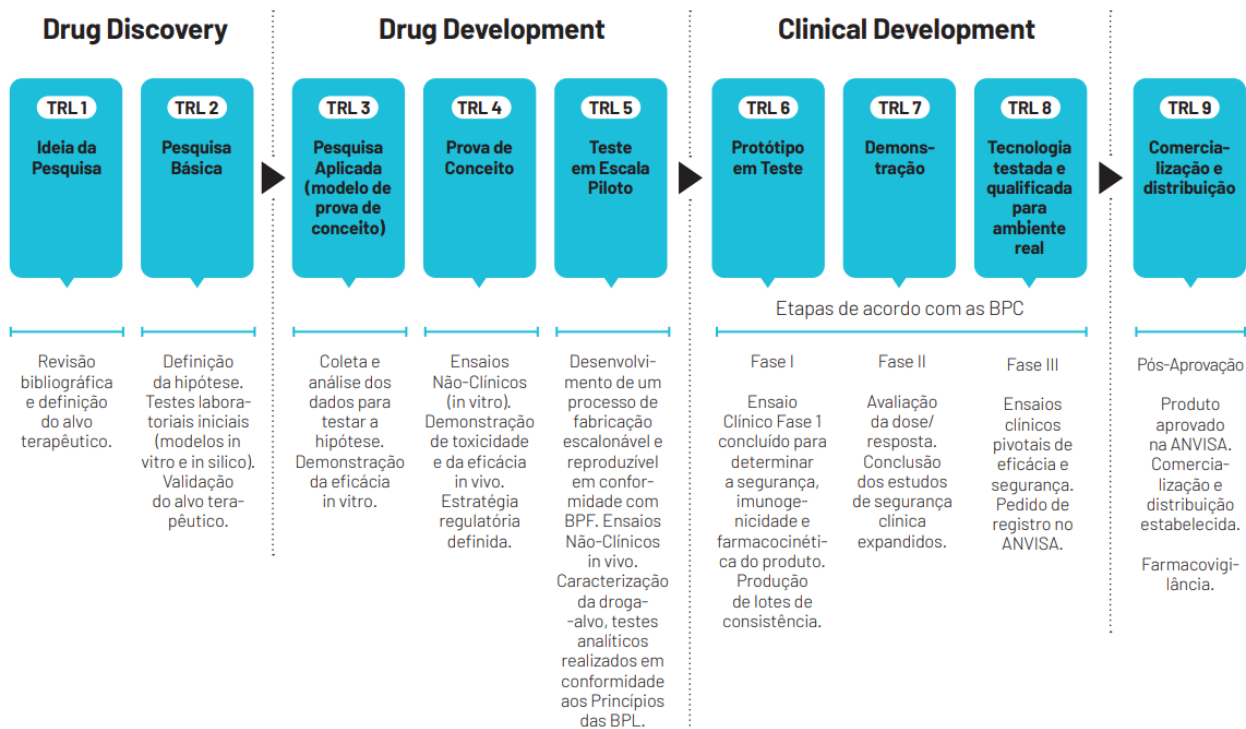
Drug Discovery

TRL 1
Ideia da Pesquisa

TRL 2
Pesquisa Básica

Revisão bibliográfica e definição do alvo terapêutico.

Definição da hipótese. Testes laboratoriais iniciais (modelos in vitro e in silico). Validação do alvo terapêutico.

Drug Development

TRL 3
Pesquisa Aplicada (modelo de prova de conceito)

TRL 4
Prova de Conceito

TRL 5
Teste em Escala Piloto

Coleta e análise dos dados para testar a hipótese. Demonstração da eficácia in vitro.

Ensaios Não-Clínicos (in vitro). Demonstração de toxicidade e da eficácia in vivo. Estratégia regulatória definida.

Desenvolvimento de um processo de fabricação escalonável e reproduzível em conformidade com BPF. Ensaios Não-Clínicos in vivo. Caracterização da droga--alvo, testes analíticos realizados em conformidade aos Princípios das BPL.

Clinical Development

TRL 6
Protótipo em Teste

TRL 7
Demonstração

TRL 8
Tecnologia testada e qualificada para ambiente real

Etapas de acordo com as BPC

Fase I

Ensaio Clínico Fase 1 concluído para determinar a segurança, imunogenicidade e farmacocinética do produto. Produção de lotes de consistência.

Fase II

Avaliação da dose/ resposta. Conclusão dos estudos de segurança clínica expandidos.

Fase III

Ensaios clínicos pivotais de eficácia e segurança. Pedido de registro no ANVISA.

TRL 9
Comercialização e distribuição

Pós-Aprovação

Produto aprovado na ANVISA. Comercialização e distribuição estabelecida.

Farmacovigilância.